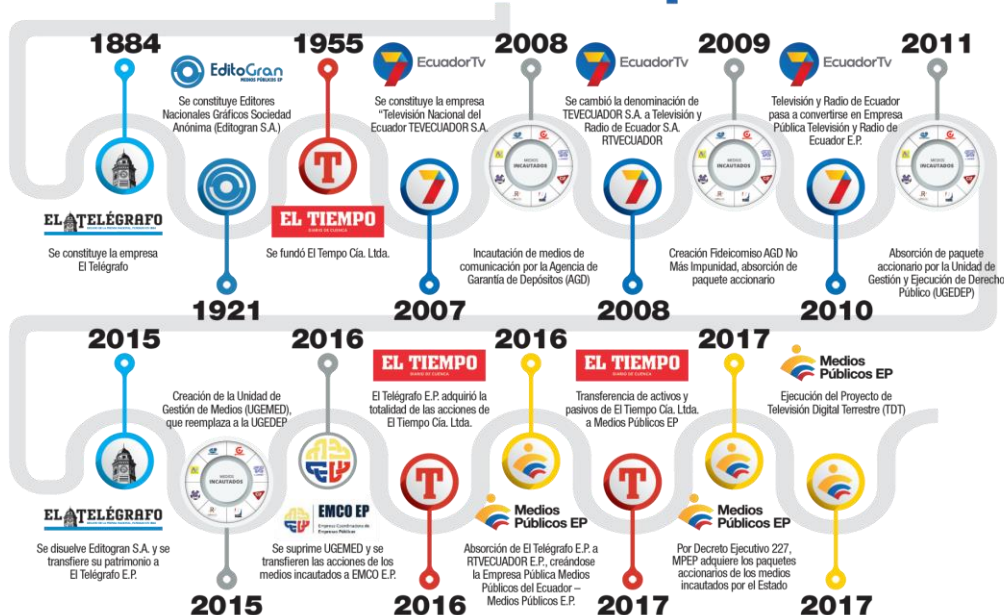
1884

EL TELÉGRAFO

Se constituye la empresa El Telégrafo

EditoGran
MEDIOS PÚBLICOS EP

Se constituye Editores Nacionales Gráficos Sociedad Anónima (Editogran S.A.)

1921

1955

EL TIEMPO

Se fundó El Tempo Cía. Ltda.

EcuadorTv

Se constituye la empresa "Televisión Nacional del Ecuador TEVECUADOR S.A.

2007

Incautación de medios de comunicación por la Agencia de Garantía de Depósitos (AGD)

2008

MEDIOS INCAUTADOS

EcuadorTv

Se cambió la denominación de TEVECUADOR S.A. a Televisión y Radio de Ecuador S.A. RTVECUADOR

2008

Creación Fideicomiso AGD No Más Impunidad, absorción de paquete accionario

2009

MEDIOS INCAUTADOS

EcuadorTv

Televisión y Radio de Ecuador pasa a convertirse en Empresa Pública Televisión y Radio de Ecuador E.P.

2010

2011

MEDIOS INCAUTADOS

Absorción de paquete accionario por la Unidad de Gestión y Ejecución de Derecho Público (UGEDEP)

2015

EL TELÉGRAFO

Se disuelve Editogran S.A. y se transfiere su patrimonio a El Telégrafo E.P.

Creación de la Unidad de Gestión de Medios (UGEMED), que reemplaza a la UGEDEP

MEDIOS INCAUTADOS

2015

2016

EMCO EP

Se suprime UGEMED y se transfieren las acciones de los medios incautados a EMCO E.P.

EL TIEMPO

El Telégrafo E.P. adquirió la totalidad de las acciones de El Tiempo Cía. Ltda.

2016

2016

Medios Públicos EP

Absorción de El Telégrafo E.P. a RTVECUADOR E.P., creándose la Empresa Pública Medios Públicos del Ecuador – Medios Públicos E.P.

EL TIEMPO

Transferencia de activos y pasivos de El Tiempo Cía. Ltda. a Medios Públicos EP

2017

2017

Medios Públicos EP

Por Decreto Ejecutivo 227, MPEP adquiere los paquetes accionarios de los medios incautados por el Estado

Medios Públicos EP

Ejecución del Proyecto de Televisión Digital Terrestre (TDT)

2017